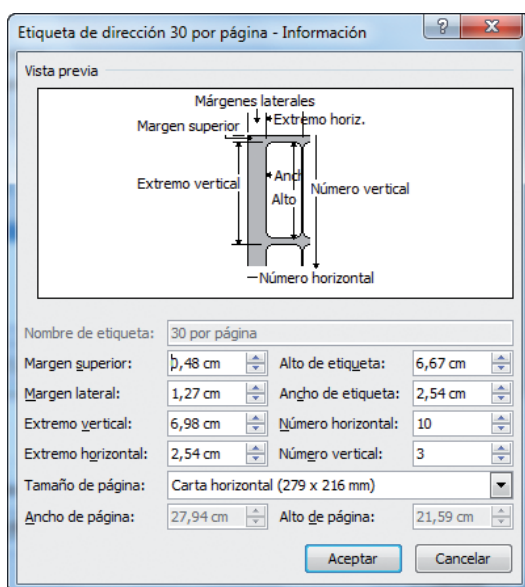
Etiqueta de dirección 30 por página - Información

Vista previa

Márgenes laterales
Margen superior
Extremo horiz.
Extremo vertical
Anch
Alto
Número vertical
Número horizontal

Nombre de etiqueta: 30 por página

Margen superior: 0,48 cm
Alto de etiqueta: 6,67 cm
Margen lateral: 1,27 cm
Ancho de etiqueta: 2,54 cm
Extremo vertical: 6,98 cm
Número horizontal: 10
Extremo horizontal: 2,54 cm
Número vertical: 3
Tamaño de página: Carta horizontal (279 x 216 mm)
Ancho de página: 27,94 cm
Alto de página: 21,59 cm

Aceptar
Cancelar